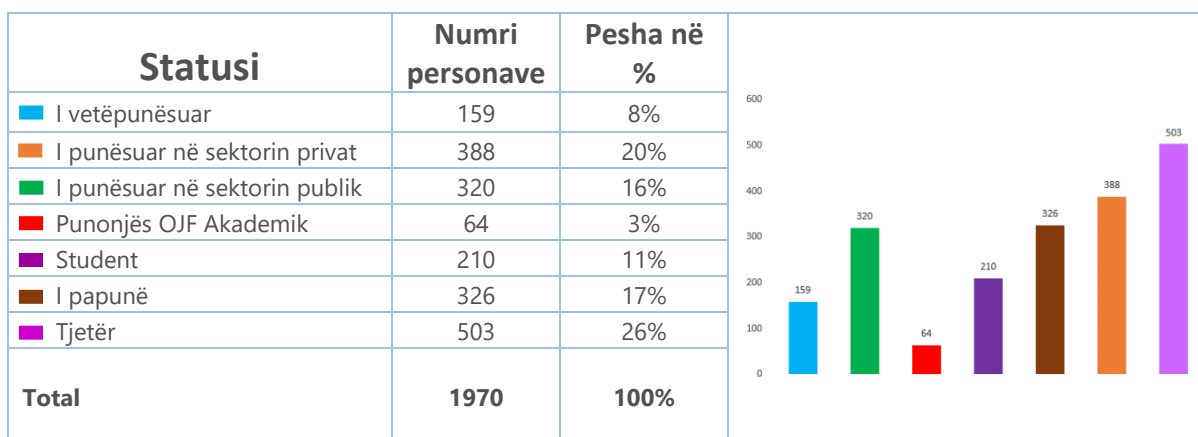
| Statusi | Numri personave | Pesha në % |
|---|---|---|
| I vetëpunësuar | 159 | 8% |
| I punësuar në sektorin privat | 388 | 20% |
| I punësuar në sektorin publik | 320 | 16% |
| Punonjës OJF Akademik | 64 | 3% |
| Student | 210 | 11% |
| I papunë | 326 | 17% |
| Tjetër | 503 | 26% |
| Total | 1970 | 100% |

600
500
400
300
200
100
0

159
320
64
210
326
388
503